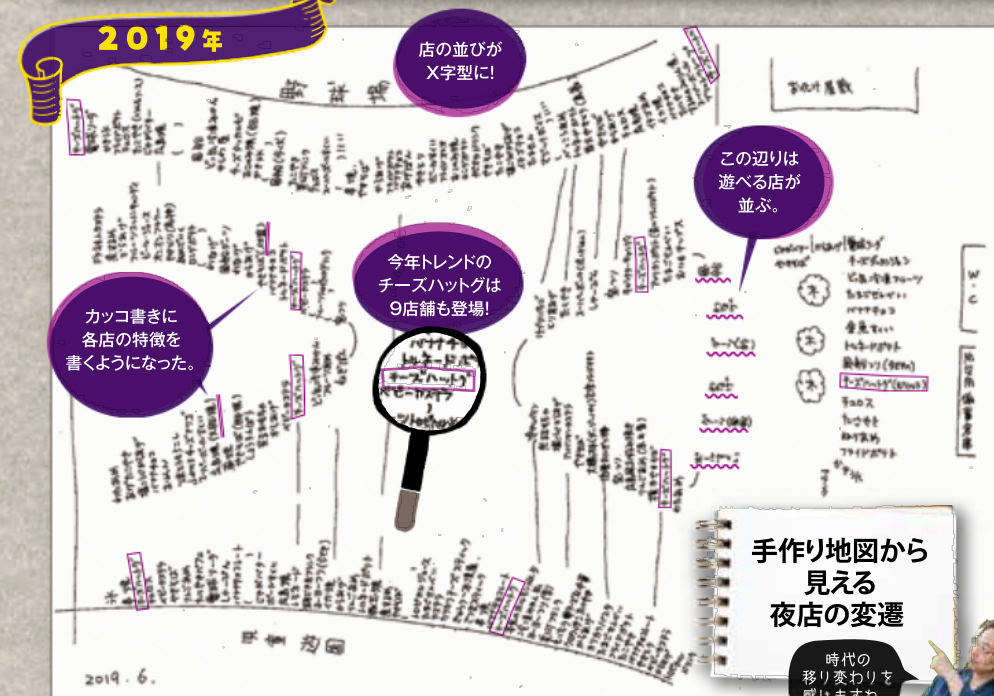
2019年

店の並びが
X字型に!

この辺りは
遊べる店が
並ぶ。

今年トレンドの
チーズハットグは
9店舗も登場!

カッコ書きに
各店の特徴を
書くようになった。

駐車場

お化け屋敷

バナナチョコ
トルネードポテト
チーズハットグ
ベビーカステラ

チーズハットグ

W・C

手作り地図から
見える
夜店の変遷

時代の
移り変わりを
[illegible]

2019.6.